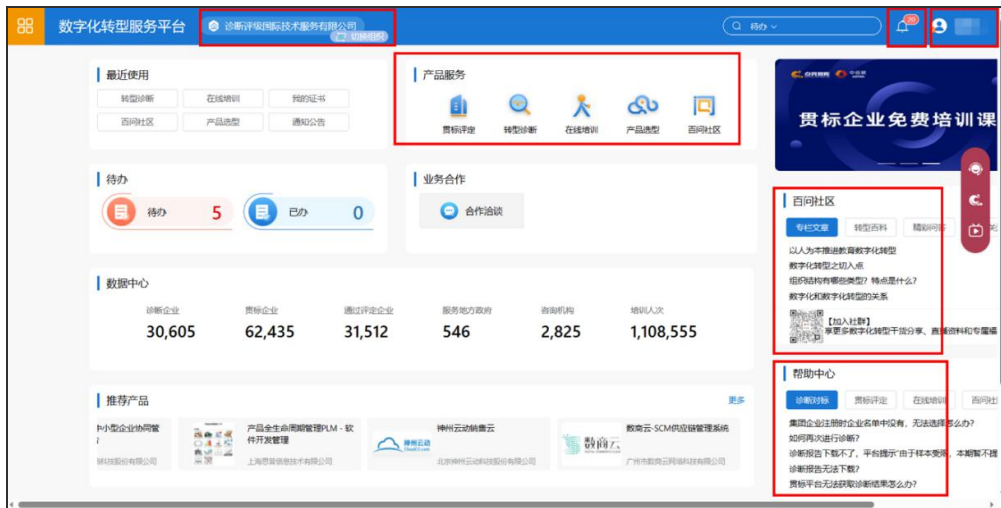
数字化转型服务平台

诊断评级国际技术服务有限公司

切换组织

待办

20

最近使用

转型诊断　在线培训　我的证书
百问社区　产品选型　通知公告

产品服务

贯标评定　转型诊断　在线培训　产品选型　百问社区

贯标企业免费培训课

待办

待办 5

已办 0

业务合作

合作洽谈

百问社区

专栏文章　转型百科　精彩问答

以人为本推进教育数字化转型
数字化转型之切入点
组织结构有哪些类型？特点是什么？
数字化和数字化转型的关系

【加入社群】
享更多数字化转型干货分享、直播资料和专属福

数据中心

诊断企业 30,605
贯标企业 62,435
通过评定企业 31,512
服务地方政府 546
咨询机构 2,825
培训人次 1,108,555

帮助中心

诊断对标　贯标评定　在线培训　百问社

集团企业注册时企业名单中没有，无法选择怎么办？
如何再次进行诊断？
诊断报告下载不了，平台提示"由于样本变量，本期暂不提
诊断报告无法下载？
贯标平台无法获取诊断结果怎么办？

推荐产品

更多

中小型企业协同管

科技股份有限公司

产品全生命周期管理PLM - 软件开发管理

上海思普信息技术有限公司

神州云动销售云

北京神州云动科技股份有限公司

数商云-SCM供应链管理系统

广州市数商云网络科技有限公司